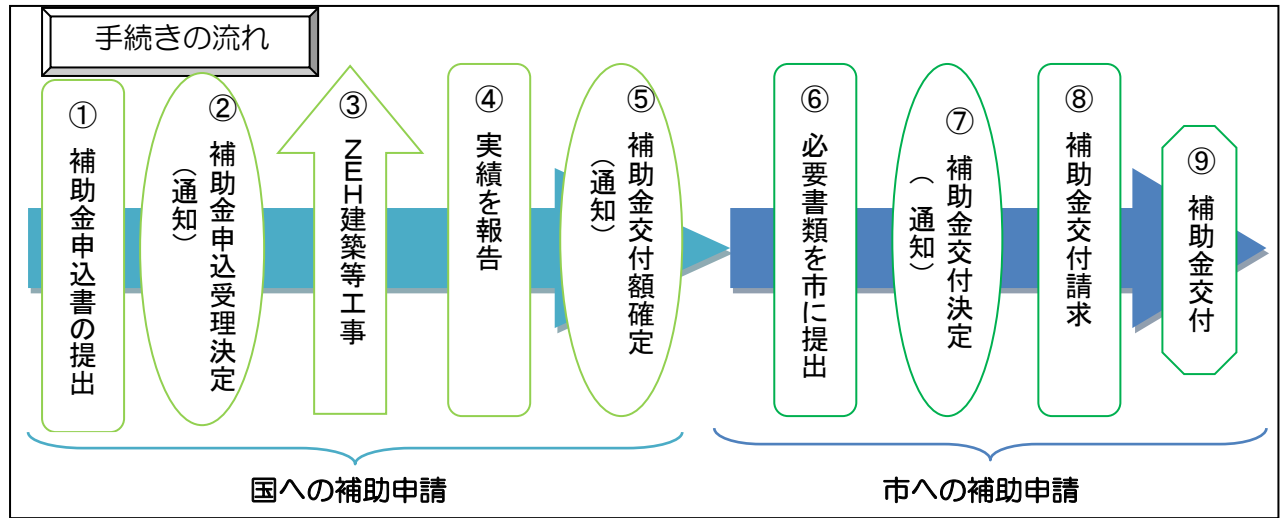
手続きの流れ

①
補助金申込書の提出

②
補助金申込受理決定
（通知）

③
ZEH建築等工事

④
実績を報告

⑤
補助金交付額確定
（通知）

⑥
必要書類を市に提出

⑦
補助金交付決定
（通知）

⑧
補助金交付請求

⑨
補助金交付

国への補助申請

市への補助申請